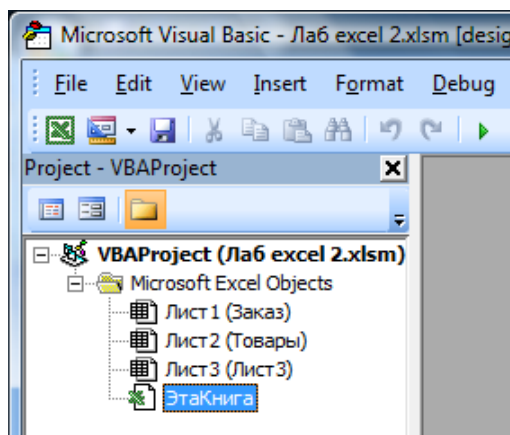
Microsoft Visual Basic - Лаб excel 2.xlsm [desig

File Edit View Insert Format Debug

Project - VBAProject

VBAProject (Лаб excel 2.xlsm)
Microsoft Excel Objects
Лист1 (Заказ)
Лист2 (Товары)
Лист3 (Лист3)
ЭтаКнига